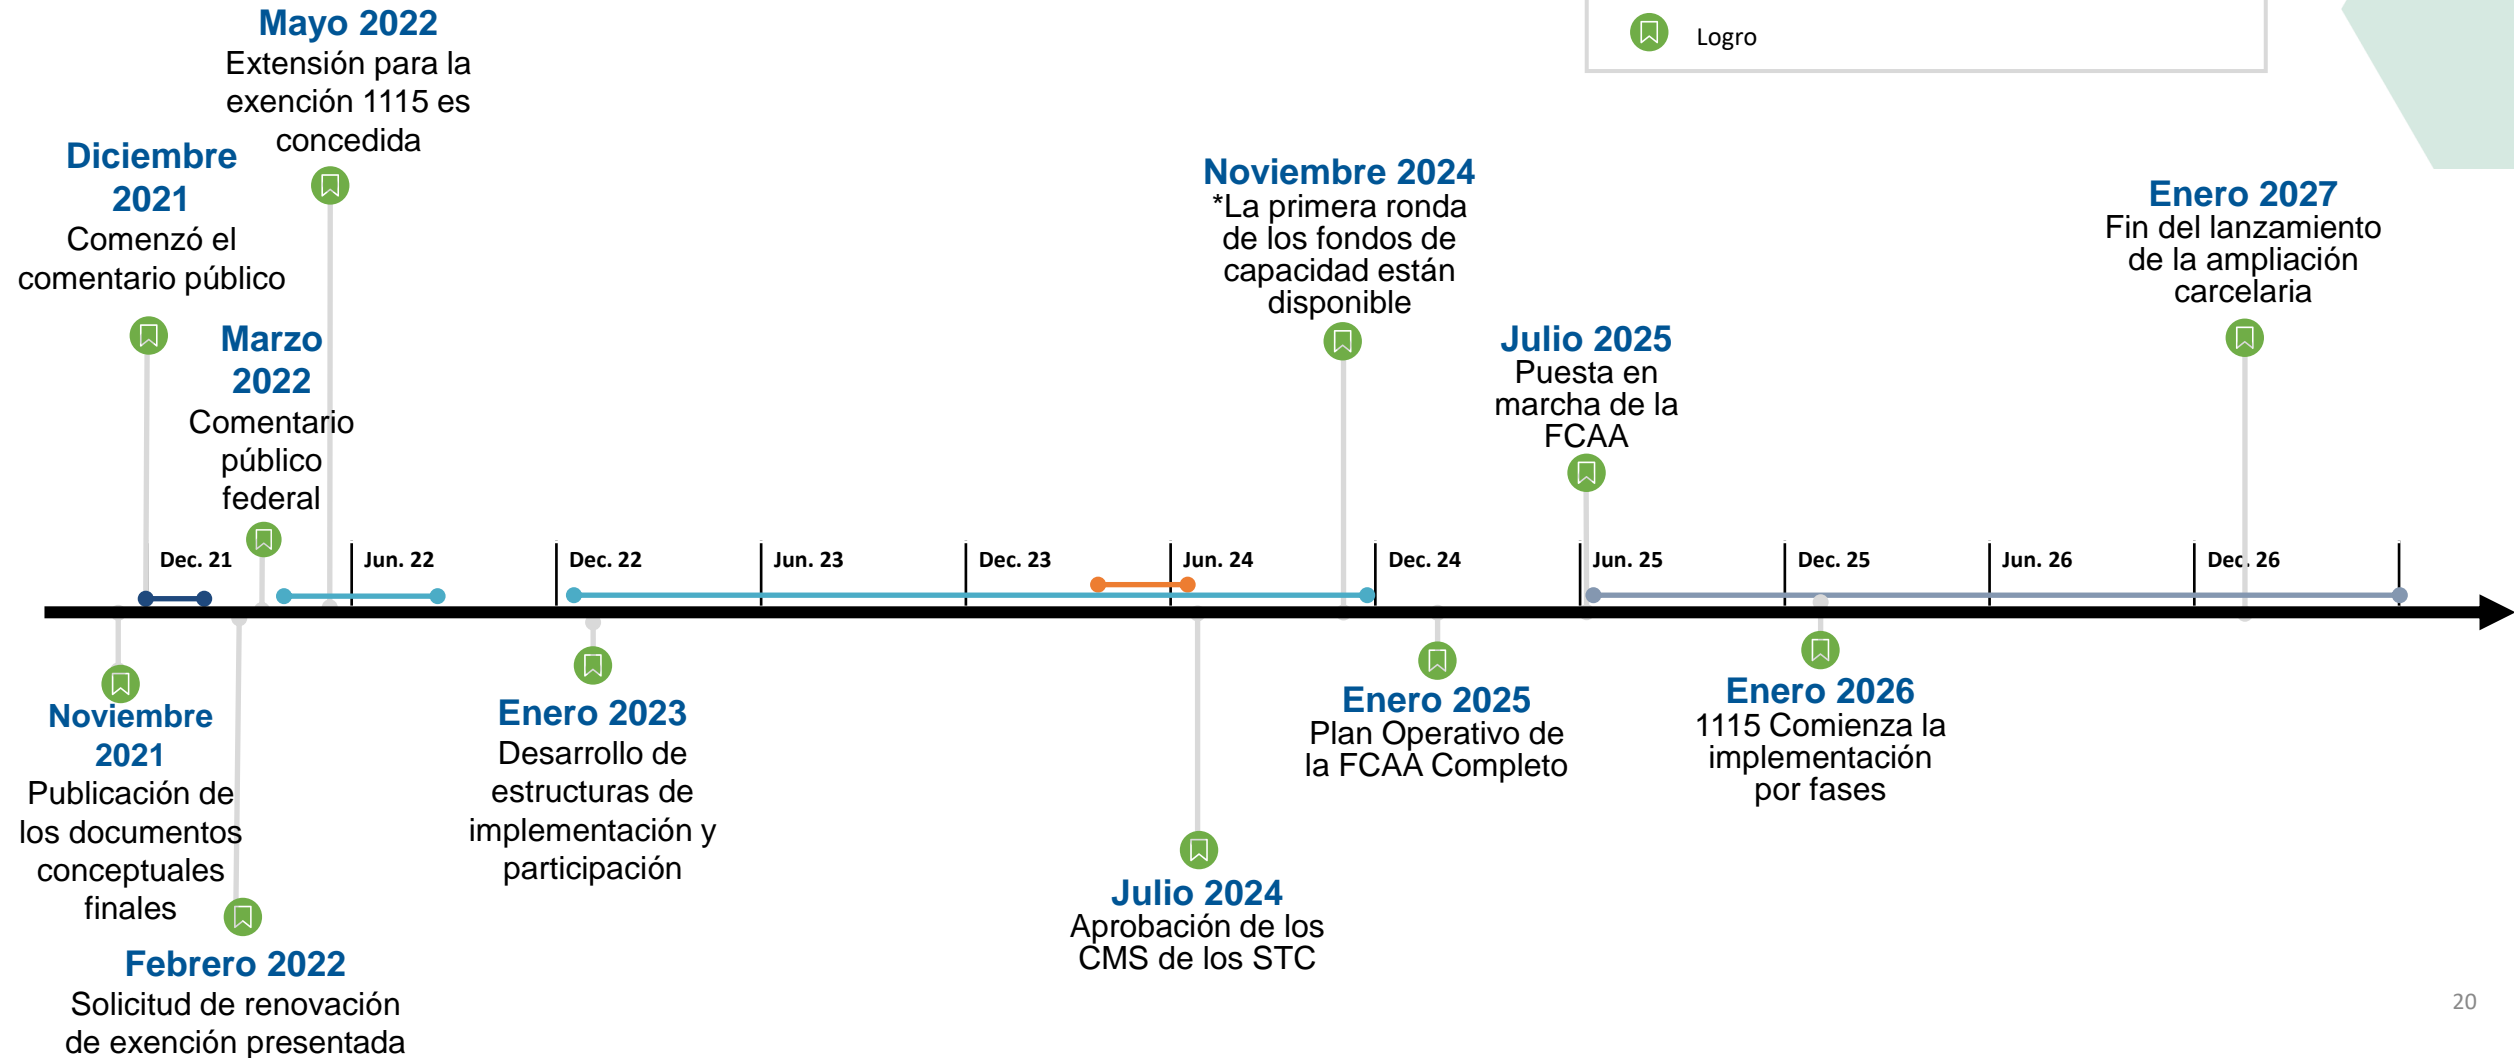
Logro

Mayo 2022
Extensión para la exención 1115 es concedida

Diciembre 2021
Comenzó el comentario público

Marzo 2022
Comentario público federal

Noviembre 2024
*La primera ronda de los fondos de capacidad están disponible

Julio 2025
Puesta en marcha de la FCAA

Enero 2027
Fin del lanzamiento de la ampliación carcelaria

Dec. 21
Jun. 22
Dec. 22
Jun. 23
Dec. 23
Jun. 24
Dec. 24
Jun. 25
Dec. 25
Jun. 26
Dec. 26

Noviembre 2021
Publicación de los documentos conceptuales finales

Febrero 2022
Solicitud de renovación de exención presentada

Enero 2023
Desarrollo de estructuras de implementación y participación

Julio 2024
Aprobación de los CMS de los STC

Enero 2025
Plan Operativo de la FCAA Completo

Enero 2026
1115 Comienza la implementación por fases

20